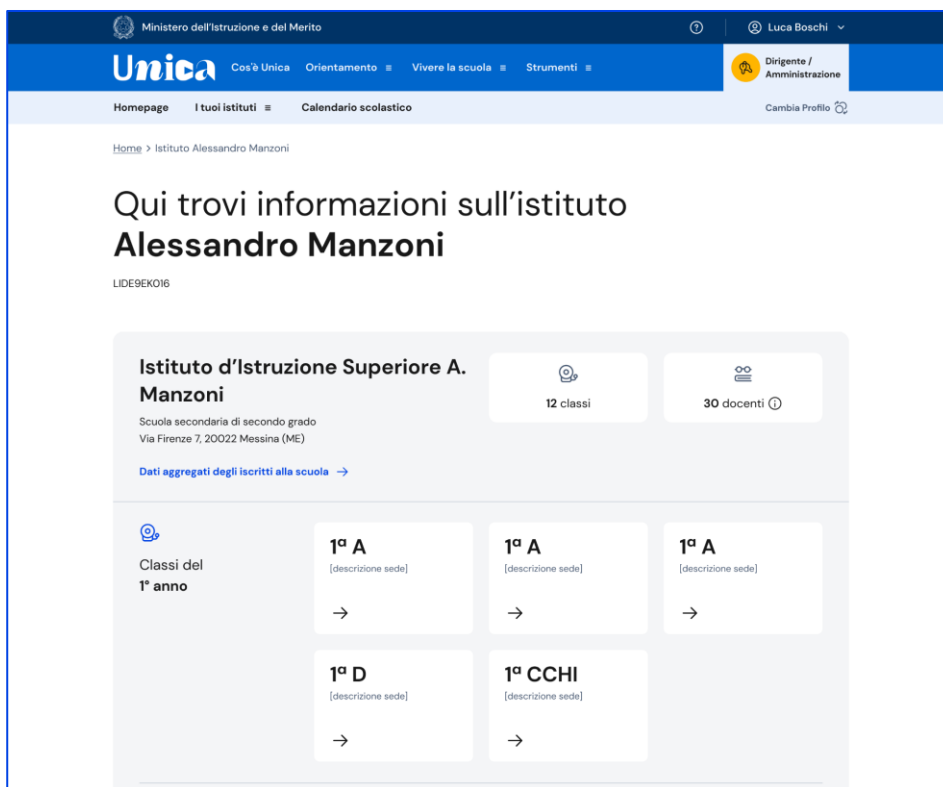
Ministero dell'Istruzione e del Merito

Luca Boschi

Unica Cos'è Unica Orientamento ≡ Vivere la scuola ≡ Strumenti ≡

Dirigente / Amministrazione

Homepage I tuoi istituti ≡ Calendario scolastico

Cambia Profilo

Home > Istituto Alessandro Manzoni

Qui trovi informazioni sull'istituto
**Alessandro Manzoni**

LIDE9EKO16

Istituto d'Istruzione Superiore A. Manzoni

Scuola secondaria di secondo grado
Via Firenze 7, 20022 Messina (ME)

Dati aggregati degli iscritti alla scuola →

12 classi

30 docenti ⓘ

Classi del
1° anno

1ª A
[descrizione sede]
→

1ª A
[descrizione sede]
→

1ª A
[descrizione sede]
→

1ª D
[descrizione sede]
→

1ª CCHI
[descrizione sede]
→